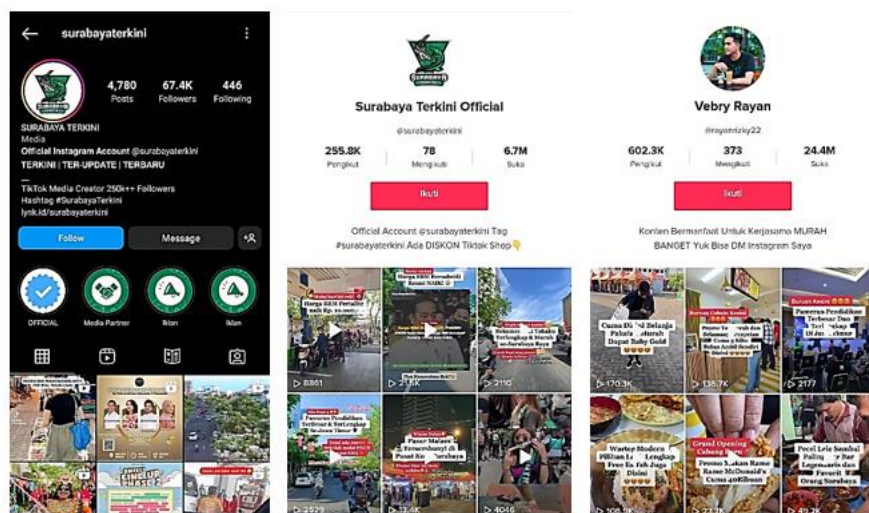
surabayaterkini

4,780 Posts
67.4K Followers
446 Following

SURABAYA TERKINI
Media
Official Instagram Account @surabayaterkini
TERKINI | TER-UPDATE | TERBARU
—
TikTok Media Creator 250k++ Followers
Hashtag #SurabayaTerkini
lynk.id/surabayaterkini

Follow
Message

OFFICIAL
Media Partner
Iklan
Iklan

Surabaya Terkini Official
@surabayaterkini
255.8K Pengikut
78 Mengikuti
6.7M Suka
Ikuti
Official Account @surabayaterkini Tag #surabayaterkini Ada DISKON Tiktok Shop👇

8861
21.5K
2110
2579
12.4K
4046

Vebry Rayan
@rayanrizky22
602.3K Pengikut
373 Mengikuti
24.4M Suka
Ikuti
Konten Bermanfaat Untuk Kerjasama MURAH BANGET Yuk Bise DM Instagram Saya

Cuma Di Sini Belanja Pakaian Murah Dapat Baby Gold
170.3K
135.7K
2177

Burum Kuliner
Pameran Pendidikan Terbesar Dan Terlengkap
Grand Opening Cabang Baru
Promo Makan Rame Rame McDonald's Cuma 40Ribuan
Pecel Lele Sambal Paling Legendaris dan Favorit Orang Surabaya